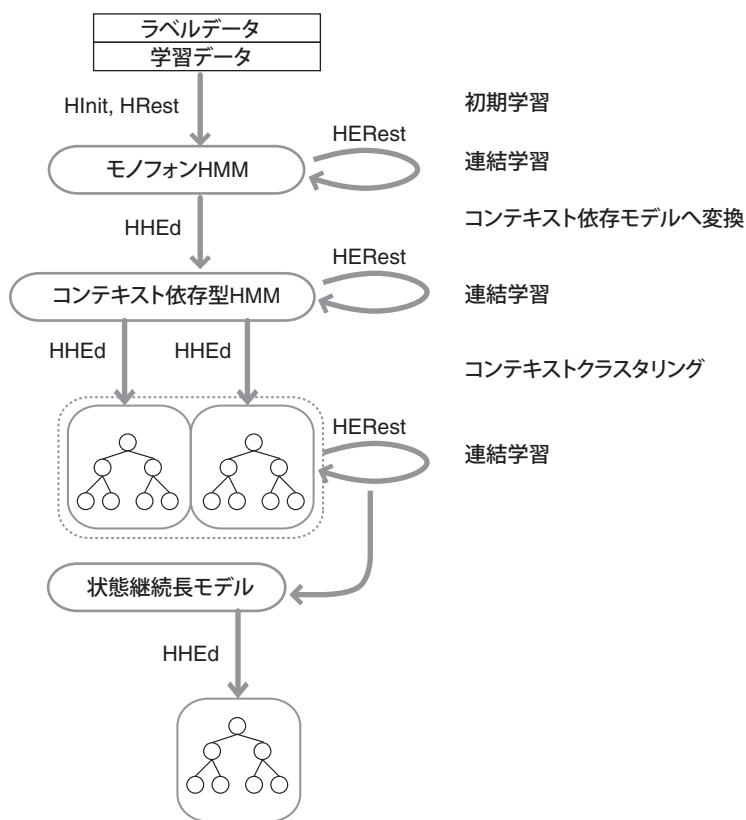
ラベルデータ
学習データ

HInit, HRest

初期学習

HERest

モノフォンHMM

連結学習

HHEd

コンテキスト依存モデルへ変換

HERest

コンテキスト依存型HMM

連結学習

HHEd

HHEd

コンテキストクラスタリング

HERest

連結学習

状態継続長モデル

HHEd